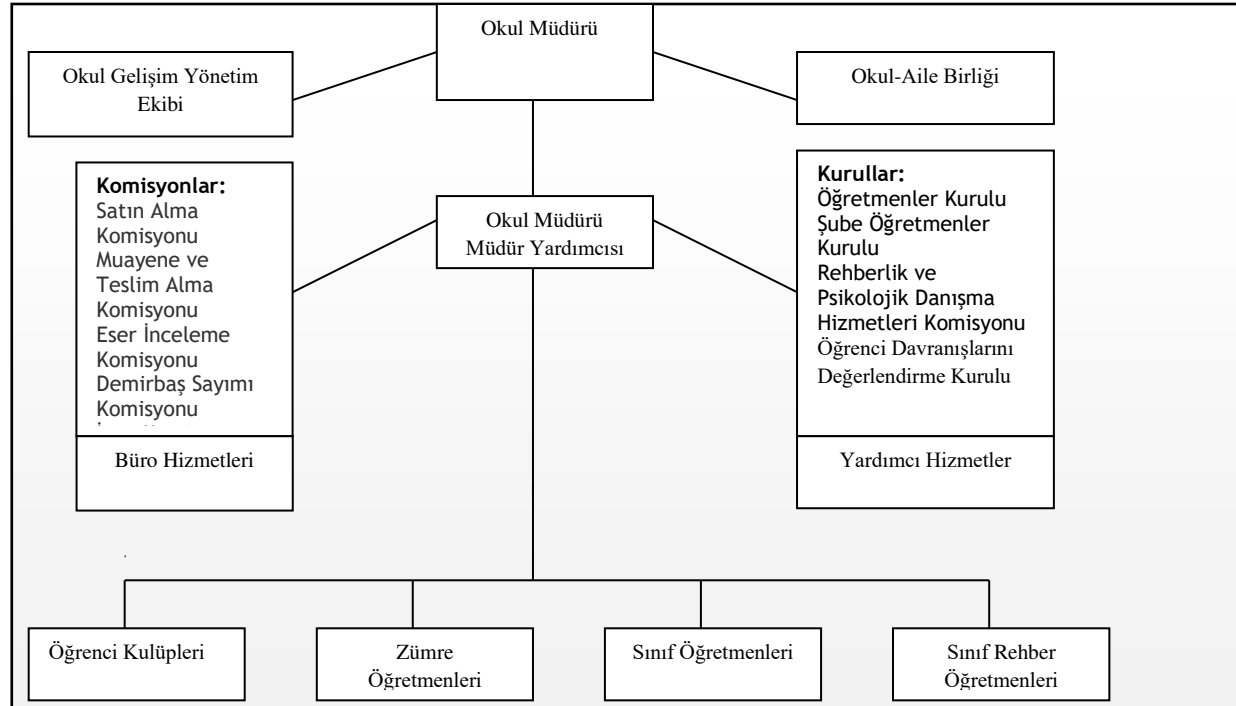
Okul Müdürü

Okul Gelişim Yönetim Ekibi

Okul-Aile Birliği

Komisyonlar:
Satın Alma Komisyonu
Muayene ve Teslim Alma Komisyonu
Eser İnceleme Komisyonu
Demirbaş Sayımı Komisyonu
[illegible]

Büro Hizmetleri

Okul Müdürü
Müdür Yardımcısı

Kurullar:
Öğretmenler Kurulu
Şube Öğretmenler Kurulu
Rehberlik ve Psikolojik Danışma Hizmetleri Komisyonu
Öğrenci Davranışlarını Değerlendirme Kurulu

Yardımcı Hizmetler

Öğrenci Kulüpleri

Zümre Öğretmenleri

Sınıf Öğretmenleri

Sınıf Rehber Öğretmenleri